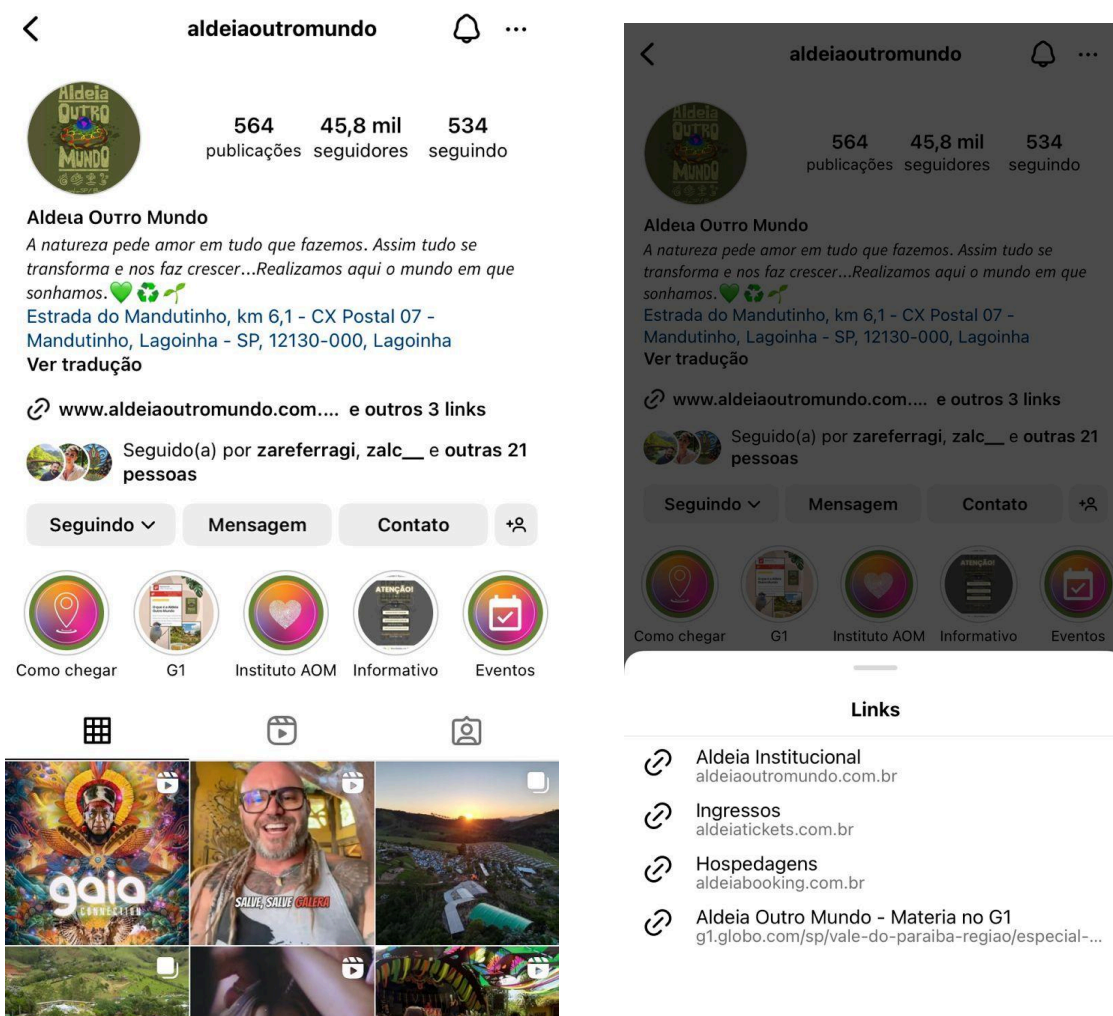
aldeiaoutromundo

Aldeia Outro Mundo

564 publicações 45,8 mil seguidores 534 seguindo

Aldeia Outro Mundo
A natureza pede amor em tudo que fazemos. Assim tudo se transforma e nos faz crescer...Realizamos aqui o mundo em que sonhamos.💚♻️🌱
Estrada do Mandutinho, km 6,1 - CX Postal 07 - Mandutinho, Lagoinha - SP, 12130-000, Lagoinha
Ver tradução

www.aldeiaoutromundo.com.... e outros 3 links

Seguido(a) por zareferragi, zalc__ e outras 21 pessoas

Seguindo Mensagem Contato

Como chegar G1 Instituto AOM Informativo Eventos

gaia CONNECTION

SALVE, SALVE GALERA

aldeiaoutromundo

564 publicações 45,8 mil seguidores 534 seguindo

Aldeia Outro Mundo
A natureza pede amor em tudo que fazemos. Assim tudo se transforma e nos faz crescer...Realizamos aqui o mundo em que sonhamos.💚♻️🌱
Estrada do Mandutinho, km 6,1 - CX Postal 07 - Mandutinho, Lagoinha - SP, 12130-000, Lagoinha
Ver tradução

www.aldeiaoutromundo.com.... e outros 3 links

Seguido(a) por zareferragi, zalc__ e outras 21 pessoas

Seguindo Mensagem Contato

Como chegar G1 Instituto AOM Informativo Eventos

Links

Aldeia Institucional
aldeiaoutromundo.com.br

Ingressos
aldeiatickets.com.br

Hospedagens
aldeiabooking.com.br

Aldeia Outro Mundo - Materia no G1
g1.globo.com/sp/vale-do-paraiba-regiao/especial-...